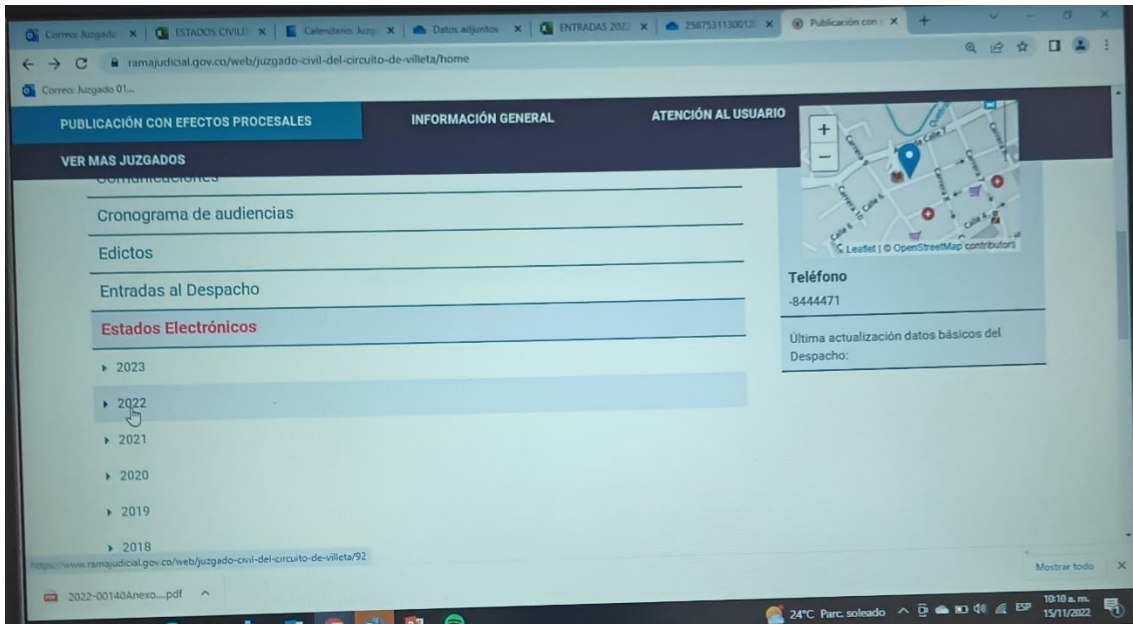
Correo: Juzgado ✕ | ESTADOS CIVIL ✕ | Calendario Juzg ✕ | Datos adjuntos ✕ | ENTRADAS 2022 ✕ | 25875311300121 ✕ | Publicación con ✕ | +

ramajudicial.gov.co/web/juzgado-civil-del-circuito-de-villeta/home

Correo: Juzgado 01...

PUBLICACIÓN CON EFECTOS PROCESALES
INFORMACIÓN GENERAL
ATENCIÓN AL USUARIO
VER MAS JUZGADOS

Comunicaciones
Cronograma de audiencias
Edictos
Entradas al Despacho
Estados Electrónicos
▸ 2023
▸ 2022
▸ 2021
▸ 2020
▸ 2019
▸ 2018

+
−
Calle 7
Carrera
Calle 6
Carrera 10
Calle 5
Leaflet | © OpenStreetMap contributors

Teléfono
-8444471

Última actualización datos básicos del Despacho:

https://www.ramajudicial.gov.co/web/juzgado-civil-del-circuito-de-villeta/92

2022-00140Anexo....pdf ^
Mostrar todo ✕

24°C Parc. soleado ESP 10:10 a. m. 15/11/2022